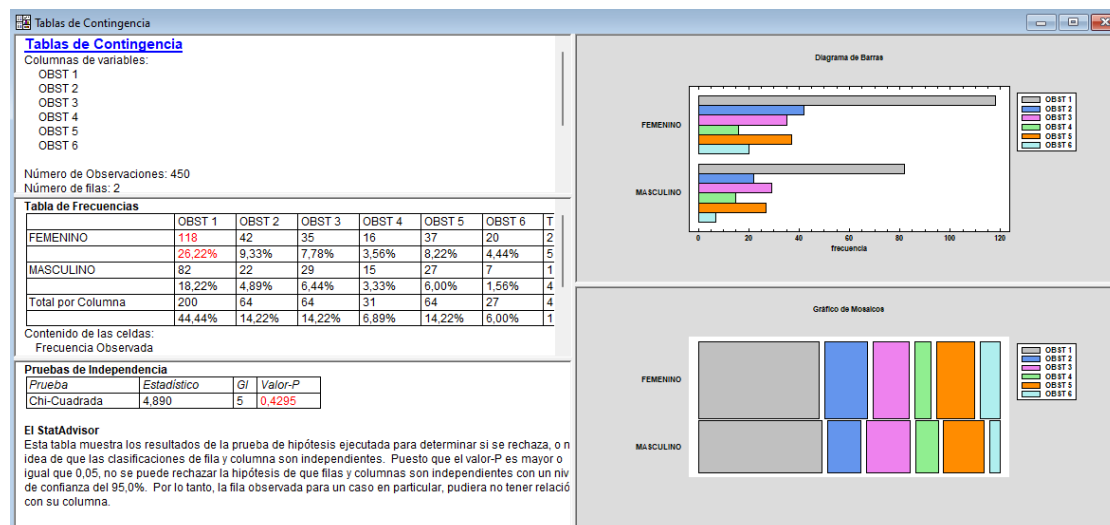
Tablas de Contingencia

Tablas de Contingencia
Columnas de variables:
OBST 1
OBST 2
OBST 3
OBST 4
OBST 5
OBST 6

Número de Observaciones: 450
Número de filas: 2

Tabla de Frecuencias

| | OBST 1 | OBST 2 | OBST 3 | OBST 4 | OBST 5 | OBST 6 | T |
|---|---|---|---|---|---|---|---|
| FEMENINO | 118 | 42 | 35 | 16 | 37 | 20 | 2 |
| | 26,22% | 9,33% | 7,78% | 3,56% | 8,22% | 4,44% | 5 |
| MASCULINO | 82 | 22 | 29 | 15 | 27 | 7 | 1 |
| | 18,22% | 4,89% | 6,44% | 3,33% | 6,00% | 1,56% | 4 |
| Total por Columna | 200 | 64 | 64 | 31 | 64 | 27 | 4 |
| | 44,44% | 14,22% | 14,22% | 6,89% | 14,22% | 6,00% | 1 |

Contenido de las celdas:
Frecuencia Observada

Pruebas de Independencia

| Prueba | Estadístico | Gl | Valor-P |
|---|---|---|---|
| Chi-Cuadrada | 4,890 | 5 | 0,4295 |

El StatAdvisor
Esta tabla muestra los resultados de la prueba de hipótesis ejecutada para determinar si se rechaza, o n idea de que las clasificaciones de fila y columna son independientes. Puesto que el valor-P es mayor o igual que 0,05, no se puede rechazar la hipótesis de que filas y columnas son independientes con un niv de confianza del 95,0%. Por lo tanto, la fila observada para un caso en particular, pudiera no tener relació con su columna.

Diagrama de Barras
FEMENINO
MASCULINO
0 20 40 60 80 100 120
frecuencia
OBST 1
OBST 2
OBST 3
OBST 4
OBST 5
OBST 6

Gráfico de Mosaicos
FEMENINO
MASCULINO
OBST 1
OBST 2
OBST 3
OBST 4
OBST 5
OBST 6